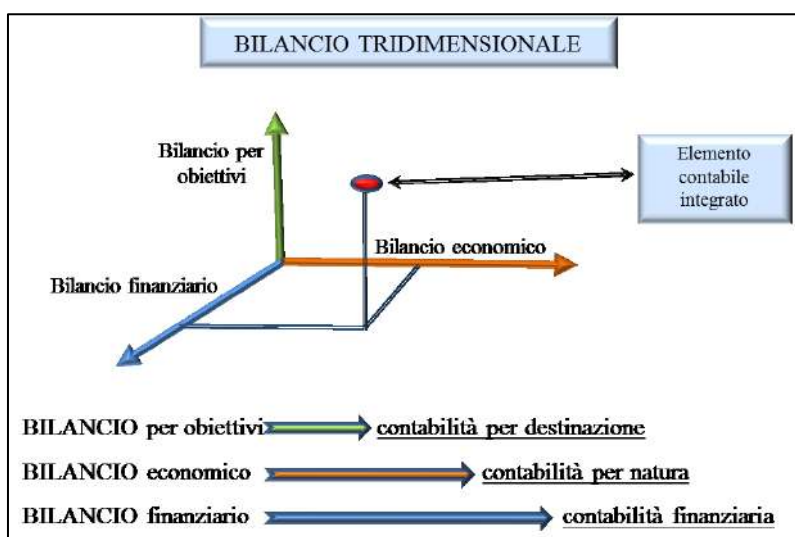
BILANCIO TRIDIMENSIONALE

Bilancio per obiettivi

Elemento contabile integrato

Bilancio economico

Bilancio finanziario

BILANCIO per obiettivi contabilità per destinazione

BILANCIO economico contabilità per natura

BILANCIO finanziario contabilità finanziaria